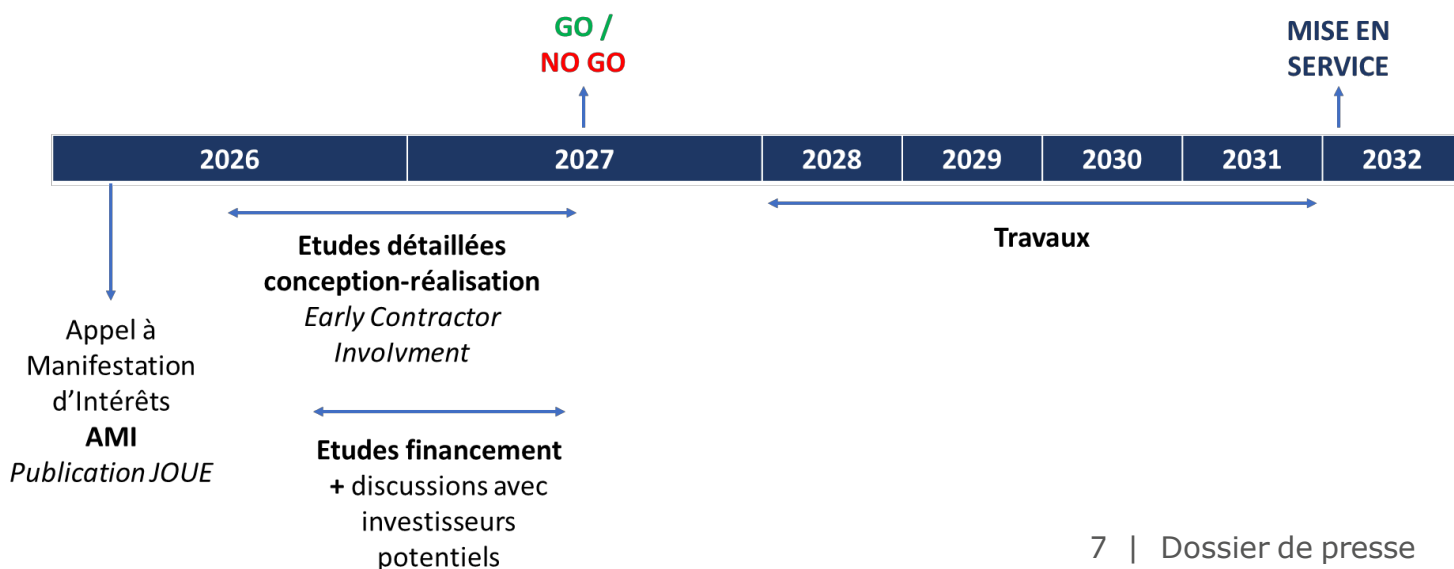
GO /
NO GO

MISE EN SERVICE

| 2026 | 2027 | 2028 | 2029 | 2030 | 2031 | 2032 |
|---|---|---|---|---|---|---|

Etudes détaillées conception-réalisation
Early Contractor Involvment

Travaux

Appel à Manifestation d’Intérêts
AMI
Publication JOUE

Etudes financement
+ discussions avec investisseurs potentiels

7 | Dossier de presse